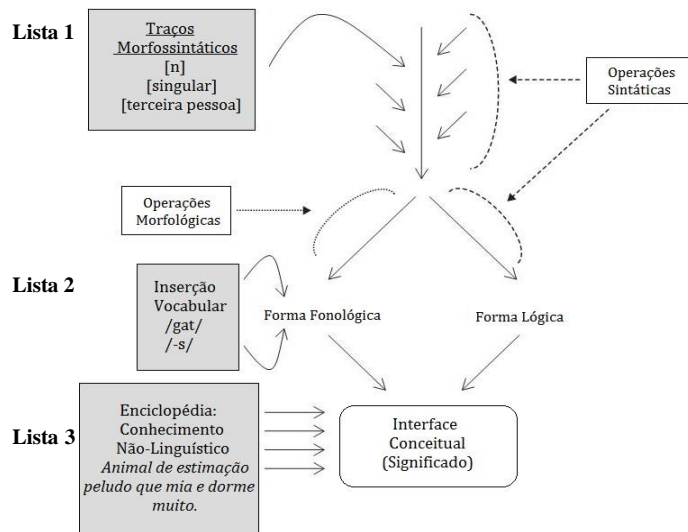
Lista 1

Traços Morfossintáticos
[n]
[singular]
[terceira pessoa]

Operações Sintáticas

Operações Morfológicas

Lista 2

Inserção Vocabular
/gat/
/-s/

Forma Fonológica

Forma Lógica

Lista 3

Enciclopédia: Conhecimento Não-Linguístico
*Animal de estimação peludo que mia e dorme muito.*

Interface Conceitual (Significado)